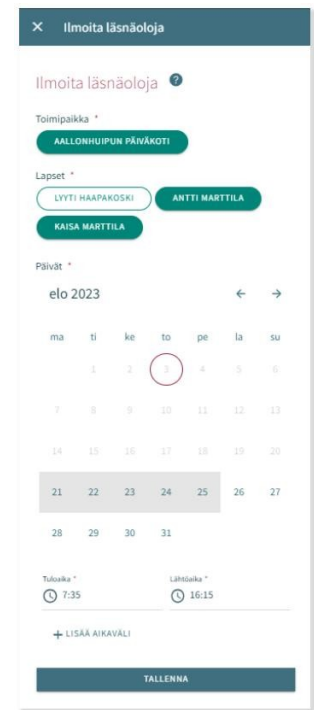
× Ilmoita läsnäoloja

Ilmoita läsnäoloja ?

Toimipaikka *

AALLONHUIPUN PÄIVÄKOTI

Lapset *

LYYTI HAAPAKOSKI

ANTTI MARTTILA

KAISA MARTTILA

Päivät *

elo 2023

← →

| ma | ti | ke | to | pe | la | su |
|---|---|---|---|---|---|---|
| | 1 | 2 | 3 | 4 | 5 | 6 |
| 7 | 8 | 9 | 10 | 11 | 12 | 13 |
| 14 | 15 | 16 | 17 | 18 | 19 | 20 |
| 21 | 22 | 23 | 24 | 25 | 26 | 27 |
| 28 | 29 | 30 | 31 | | | |

Tuloaika *
7:35

Lähtöaika *
16:15

+ LISÄÄ AIKAVÄLI

TALLENNA